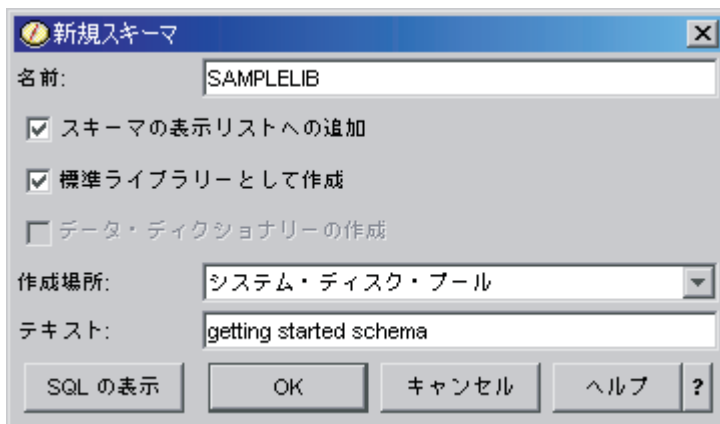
新規スキーマ

名前: SAMPLELIB

スキーマの表示リストへの追加

標準ライブラリーとして作成

データ・ディクショナリーの作成

作成場所: システム・ディスク・プール

テキスト: getting started schema

SQL の表示 | OK | キャンセル | ヘルプ | ?